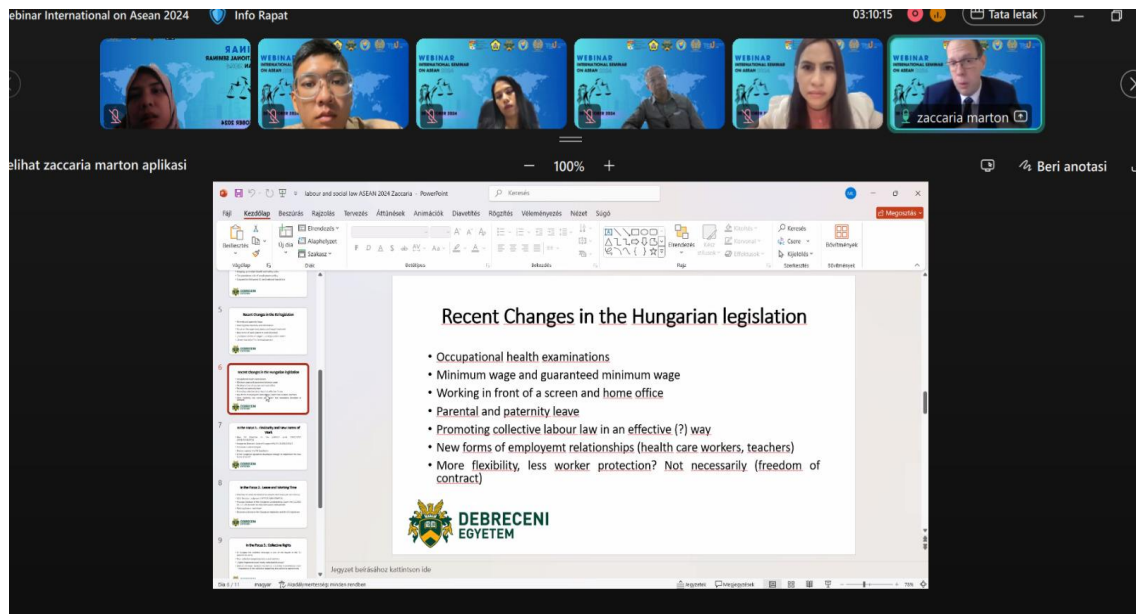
ebinar International on Asean 2024 Info Rapat 03:10:15 Tata letak

zaccaria marton

elihat zaccaria marton aplikasi − 100% + Beri anotasi

labour and social law ASEAN 2024 Zaccaria - PowerPoint Keresés

Fájl Kezdőlap Beszúrás Rajzolás Tervezés Áttűnések Animációk Diavetítés Rögzítés Véleményezés Nézet Súgó Megosztás

Beillesztés Új dia Elrendezés Alaphelyzet Szakasz Vágólap Diák Betűtípus Bekezdés Rajz Elrendezés Kitöltés Körvonal Effektusok Keresés Csere Kijelölés Szerkesztés Bővítmények

Recent Changes in the Hungarian legislation

• Occupational health examinations
• Minimum wage and guaranteed minimum wage
• Working in front of a screen and home office
• Parental and paternity leave
• Promoting collective labour law in an effective (?) way
• New forms of employemt relationships (health care workers, teachers)
• More flexibility, less worker protection? Not necessarily (freedom of contract)

DEBRECENI EGYETEM

Jegyzet beírásához kattintson ide

Dia 6 / 11 magyar Akadálymentesség: minden rendben Jegyzetek Megjegyzések 75%